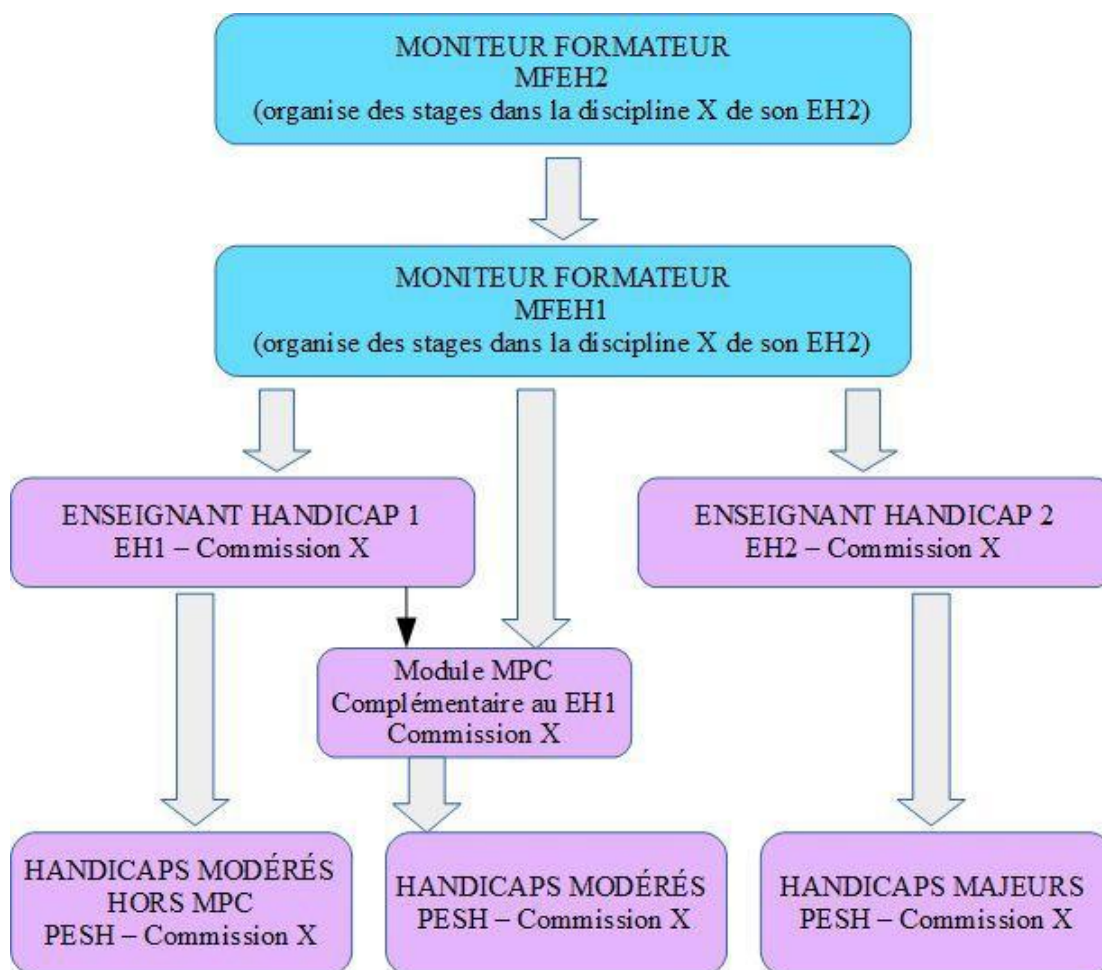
MONITEUR FORMATEUR
MFEH2
(organise des stages dans la discipline X de son EH2)

MONITEUR FORMATEUR
MFEH1
(organise des stages dans la discipline X de son EH2)

ENSEIGNANT HANDICAP 1
EH1 – Commission X

ENSEIGNANT HANDICAP 2
EH2 – Commission X

Module MPC
Complémentaire au EH1
Commission X

HANDICAPS MODÉRÉS
HORS MPC
PESH – Commission X

HANDICAPS MODÉRÉS
PESH – Commission X

HANDICAPS MAJEURS
PESH – Commission X